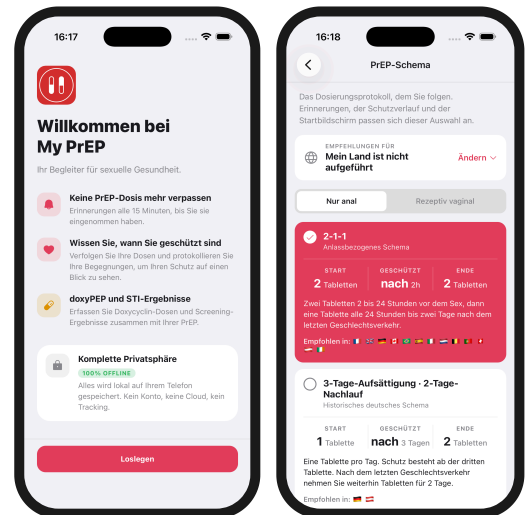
16:17

Willkommen bei My PrEP

Ihr Begleiter für sexuelle Gesundheit.

Keine PrEP-Dosis mehr verpassen
Erinnerungen alle 15 Minuten, bis Sie sie eingenommen haben.

Wissen Sie, wann Sie geschützt sind
Verfolgen Sie Ihre Dosen und protokollieren Sie Ihre Begegnungen, um Ihren Schutz auf einen Blick zu sehen.

doxyPEP und STI-Ergebnisse
Erfassen Sie Doxycyclin-Dosen und Screening-Ergebnisse zusammen mit Ihrer PrEP.

Komplette Privatsphäre
100% OFFLINE
Alles wird lokal auf Ihrem Telefon gespeichert. Kein Konto, keine Cloud, kein Tracking.

Loslegen

16:18

PrEP-Schema

Das Dosierungsprotokoll, dem Sie folgen. Erinnerungen, der Schutzverlauf und der Startbildschirm passen sich dieser Auswahl an.

EMPFEHLUNGEN FÜR
Mein Land ist nicht aufgeführt
Ändern

Nur anal | Rezeptiv vaginal

2-1-1
Anlassbezogenes Schema

| START | GESCHÜTZT | ENDE |
|---|---|---|
| 2 Tabletten | nach 2h | 2 Tabletten |

Zwei Tabletten 2 bis 24 Stunden vor dem Sex, dann eine Tablette alle 24 Stunden bis zwei Tage nach dem letzten Geschlechtsverkehr.

Empfohlen in:

3-Tage-Aufsättigung · 2-Tage-Nachlauf
Historisches deutsches Schema

| START | GESCHÜTZT | ENDE |
|---|---|---|
| 1 Tablette | nach 3 Tagen | 2 Tabletten |

Eine Tablette pro Tag. Schutz besteht ab der dritten Tablette. Nach dem letzten Geschlechtsverkehr nehmen Sie weiterhin Tabletten für 2 Tage.

Empfohlen in: